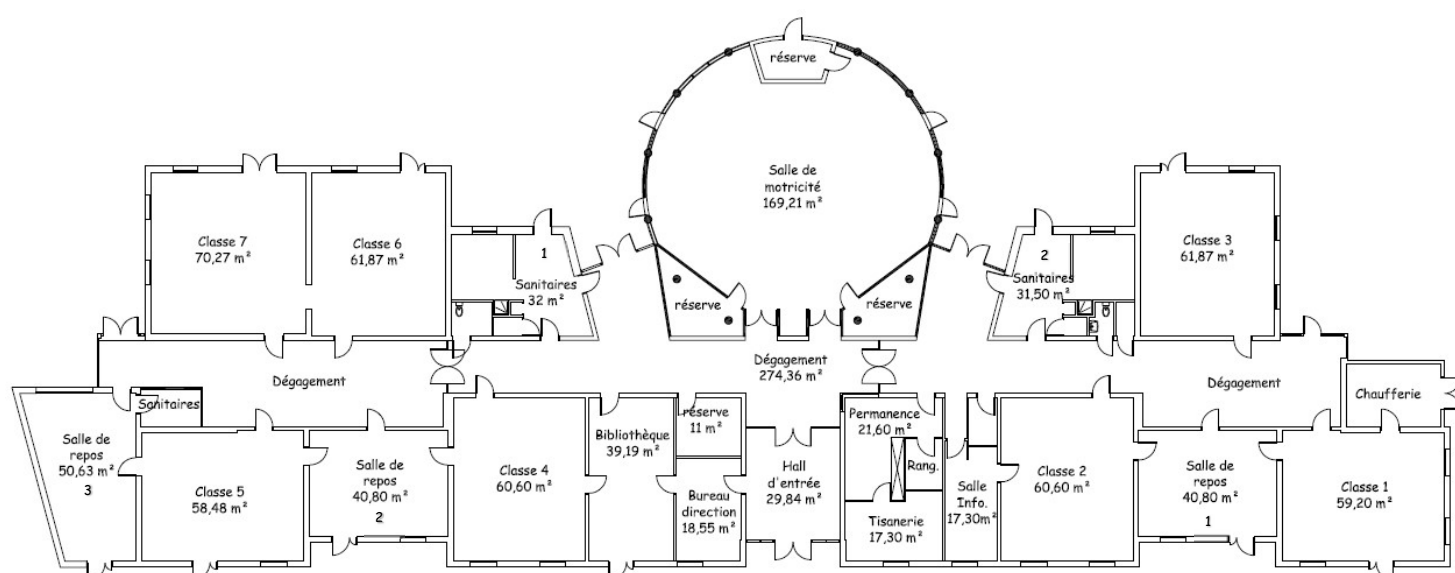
réserve

Salle de motricité 169,21 m²

Classe 7 70,27 m²

Classe 6 61,87 m²

1

Sanitaires 32 m²

réserve

réserve

2

Sanitaires 31,50 m²

Classe 3 61,87 m²

Dégagement 274,36 m²

Dégagement

Dégagement

Chaufferie

Sanitaires

Salle de repos 50,63 m² 3

Classe 5 58,48 m²

Salle de repos 40,80 m² 2

Classe 4 60,60 m²

Bibliothèque 39,19 m²

réserve 11 m²

Bureau direction 18,55 m²

Hall d'entrée 29,84 m²

Permanence 21,60 m²

Rang.

Tisanerie 17,30 m²

Salle Info. 17,30m²

Classe 2 60,60 m²

Salle de repos 40,80 m² 1

Classe 1 59,20 m²